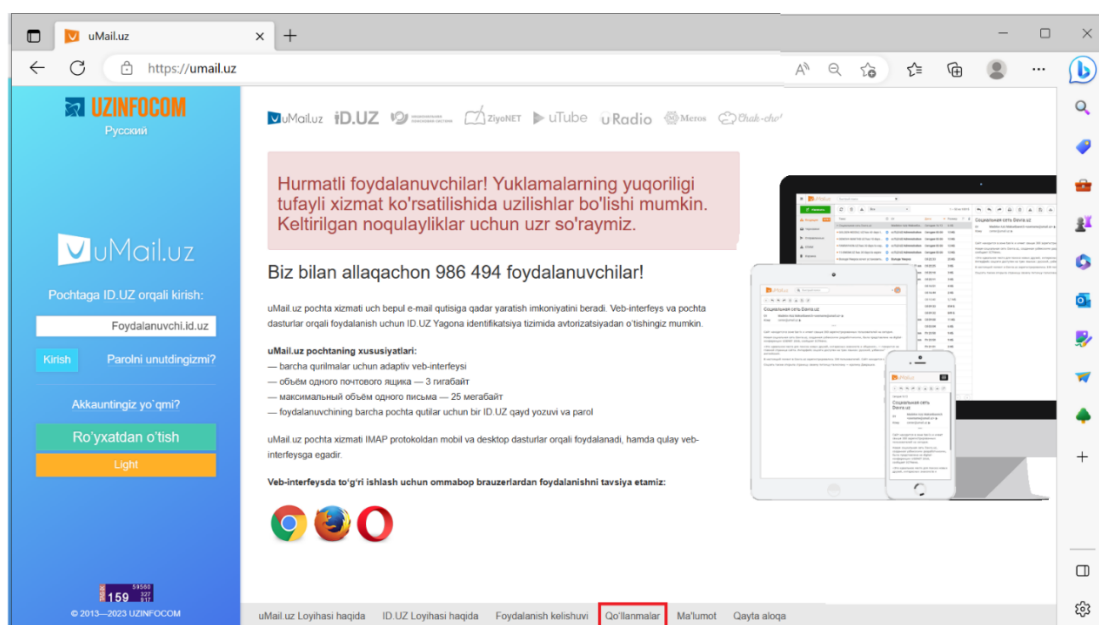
uMail.uz

https://umail.uz

UZINFOCOM
Русский

uMail.uz

Pochtaga ID.UZ orqali kirish:

Foydalanuvchi.id.uz

Kirish

Parolni unutdingizmi?

Akkauntingiz yo`qmi?

Ro'yxatdan o'tish

Light

159

© 2013—2023 UZINFOCOM

uMail.uz iD.UZ ZiyoNET uTube uRadio Meros Chuk-chuk

Hurmatli foydalanuvchilar! Yuklamalarning yuqoriligi tufayli xizmat ko'rsatilishida uzilishlar bo'lishi mumkin. Keltirilgan noqulayliklar uchun uzr so'raymiz.

Biz bilan allaqachon 986 494 foydalanuvchilar!

uMail.uz pochta xizmati uch bepul e-mail qutisiga qadar yaratish imkoniyatini beradi. Veb-interfeys va pochta dasturlar orqali foydalanish uchun ID.UZ Yagona identifikatsiya tizimida avtorizatsiyadan o'tishingiz mumkin.

uMail.uz pochtaning xususiyatlari:
— barcha qurilmalar uchun adaptiv veb-interfeysi
— объём одного почтового ящика — 3 гигабайт
— максимальный объём одного письма — 25 мегабайт
— foydalanuvchining barcha pochta qutilar uchun bir ID.UZ qayd yozuvi va parol

uMail.uz pochta xizmati IMAP protokoldan mobil va desktop dasturlar orqali foydalanadi, hamda qulay veb-interfeysga egadir.

Veb-interfeysda to'g'ri ishlash uchun ommabop brauzerlardan foydalanishni tavsiya etamiz:

uMail.uz Loyihasi haqida   ID.UZ Loyihasi haqida   Foydalanish kelishuvi   Qo'llanmalar   Ma'lumot   Qayta aloqa